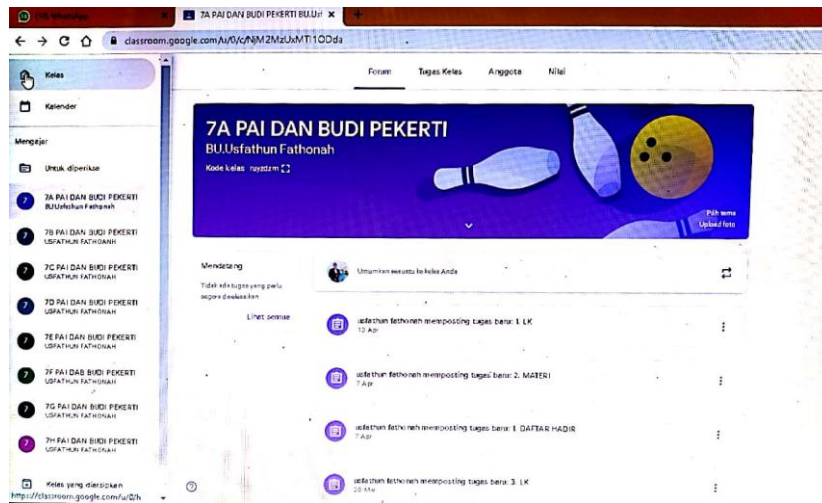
(10) WhatsApp
7A PAI DAN BUDI PEKERTI BU.Usf
classroom.google.com/u/0/c/NjM2MzUxMTI1ODda

Kelas
Kalender
Mengajar
Untuk diperiksa
7A PAI DAN BUDI PEKERTI
BU.Usfathun Fathonah
7B PAI DAN BUDI PEKERTI
USFATHUN FATHONAH
7C PAI DAN BUDI PEKERTI
USFATHUN FATHONAH
7D PAI DAN BUDI PEKERTI
USFATHUN FATHONAH
7E PAI DAN BUDI PEKERTI
USFATHUN FATHONAH
7F PAI DAB BUDI PEKERTI
USFATHUN FATHONAH
7G PAI DAN BUDI PEKERTI
USFATHUN FATHONAH
7H PAI DAN BUDI PEKERTI
USFATHUN FATHONAH
Kelas yang diarsipkan
https://classroom.google.com/u/0/h

Forum
Tugas Kelas
Anggota
Nilai

7A PAI DAN BUDI PEKERTI
BU.Usfathun Fathonah
Kode kelas nyzdzm
Pilih tema
Upload foto

Mendatang
Tidak ada tugas yang perlu segera diselesaikan
Lihat semua

Umumkan sesuatu ke kelas Anda

usfathun fathonah memposting tugas baru: 1. LK
13 Apr

usfathun fathonah memposting tugas baru: 2. MATERI
7 Apr

usfathun fathonah memposting tugas baru: 1. DAFTAR HADIR
7 Apr

usfathun fathonah memposting tugas baru: 3. LK
20 Mar